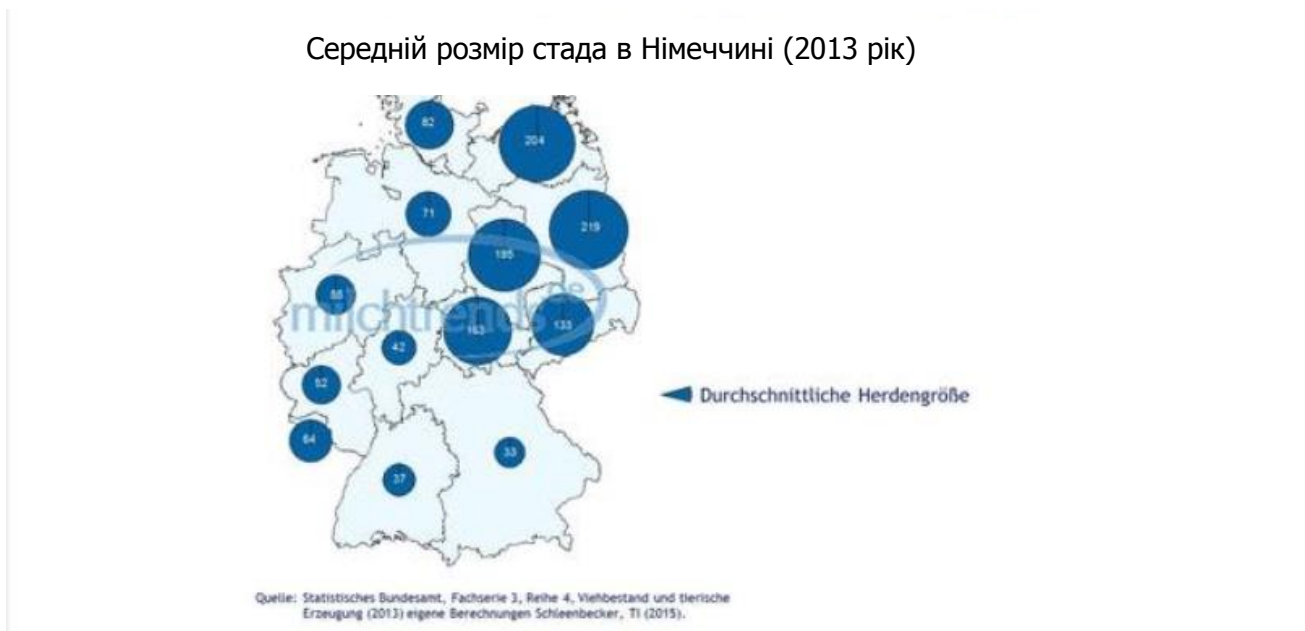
Середній розмір стада в Німеччині (2013 рік)

82

204

71

219

195

58

milchtrends.de

163

133

42

52

64

37

33

Durchschnittliche Herdengröße

Quelle: Statistisches Bundesamt, Fachserie 3, Reihe 4, Viehbestand und tierische Erzeugung (2013) eigene Berechnungen Schleenbecker, TI (2015).